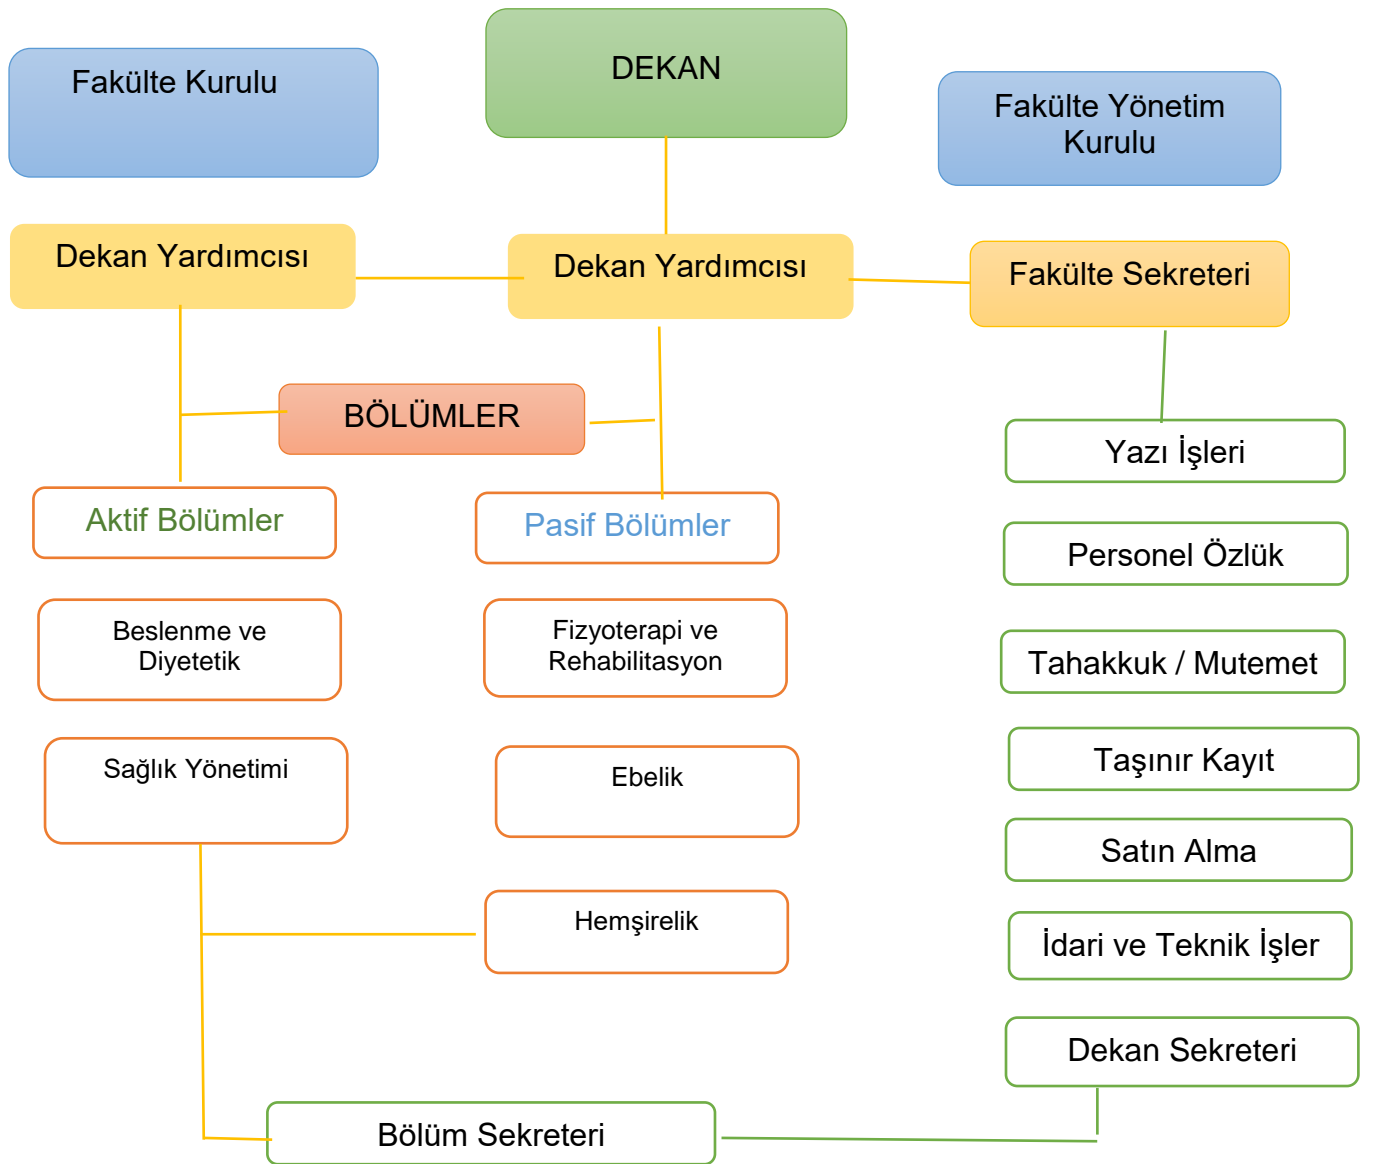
Fakülte Kurulu

DEKAN

Fakülte Yönetim Kurulu

Dekan Yardımcısı

Dekan Yardımcısı

Fakülte Sekreteri

BÖLÜMLER

Yazı İşleri

Aktif Bölümler

Pasif Bölümler

Personel Özlük

Beslenme ve Diyetetik

Fizyoterapi ve Rehabilitasyon

Tahakkuk / Mutemet

Sağlık Yönetimi

Ebelik

Taşınır Kayıt

Satın Alma

Hemşirelik

İdari ve Teknik İşler

Dekan Sekreteri

Bölüm Sekreteri